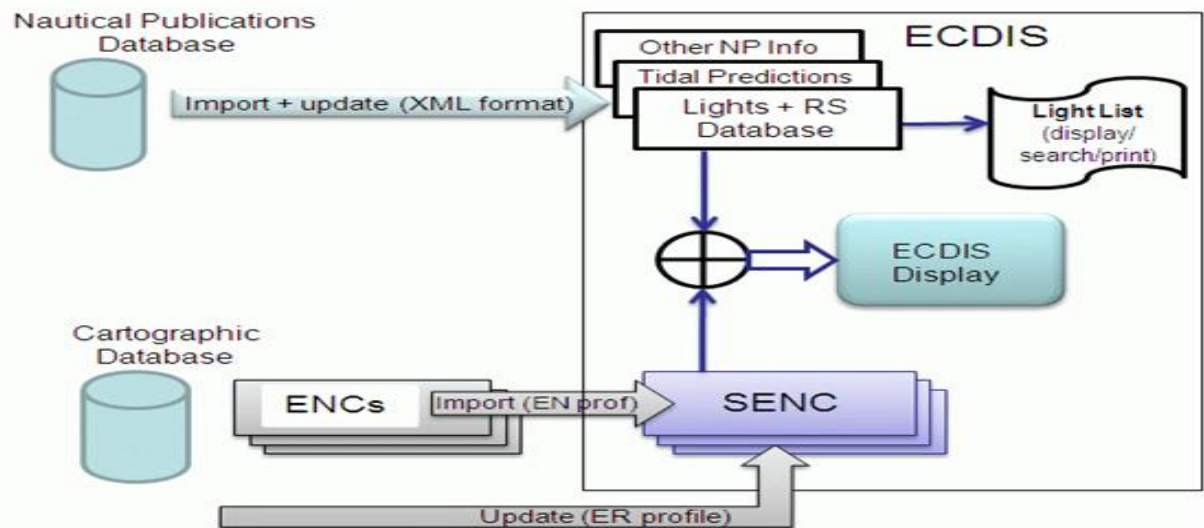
Nautical Publications Database

ECDIS

Other NP Info

Tidal Predictions

Import + update (XML format)

Lights + RS Database

Light List (display/ search/print)

ECDIS Display

Cartographic Database

ENCs

Import (EN prof)

SENC

Update (ER profile)